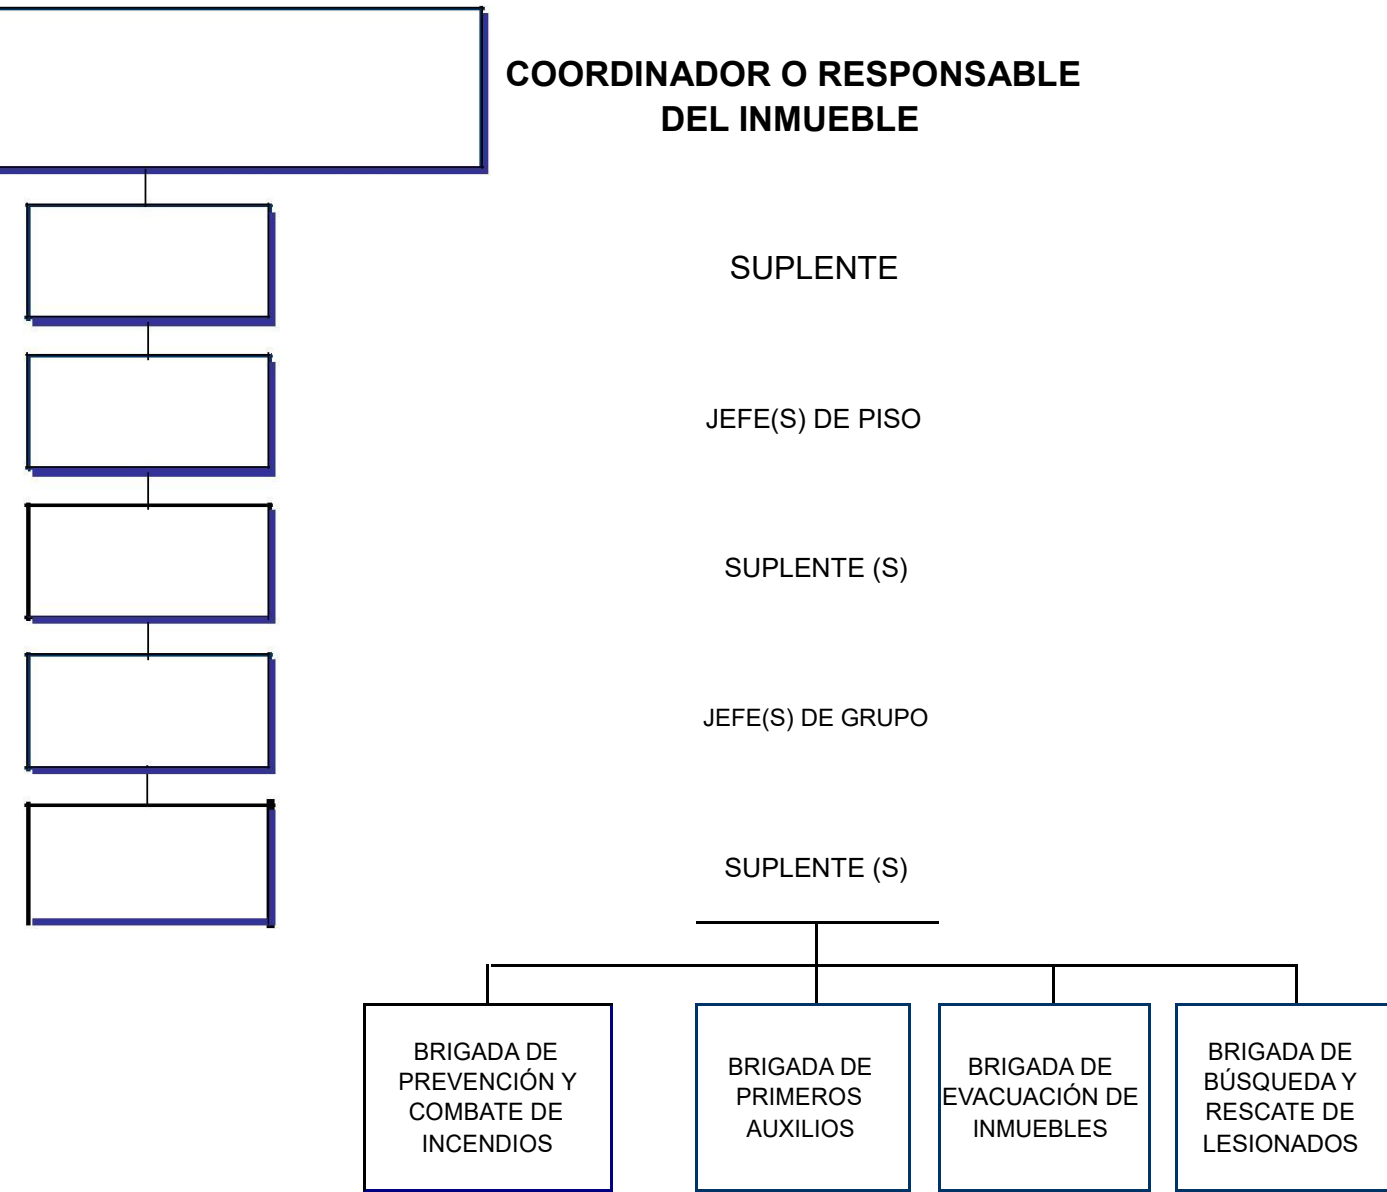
COORDINADOR O RESPONSABLE DEL INMUEBLE

SUPLENTE

JEFE(S) DE PISO

SUPLENTE (S)

JEFE(S) DE GRUPO

SUPLENTE (S)

BRIGADA DE PREVENCIÓN Y COMBATE DE INCENDIOS

BRIGADA DE PRIMEROS AUXILIOS

BRIGADA DE EVACUACIÓN DE INMUEBLES

BRIGADA DE BÚSQUEDA Y RESCATE DE LESIONADOS